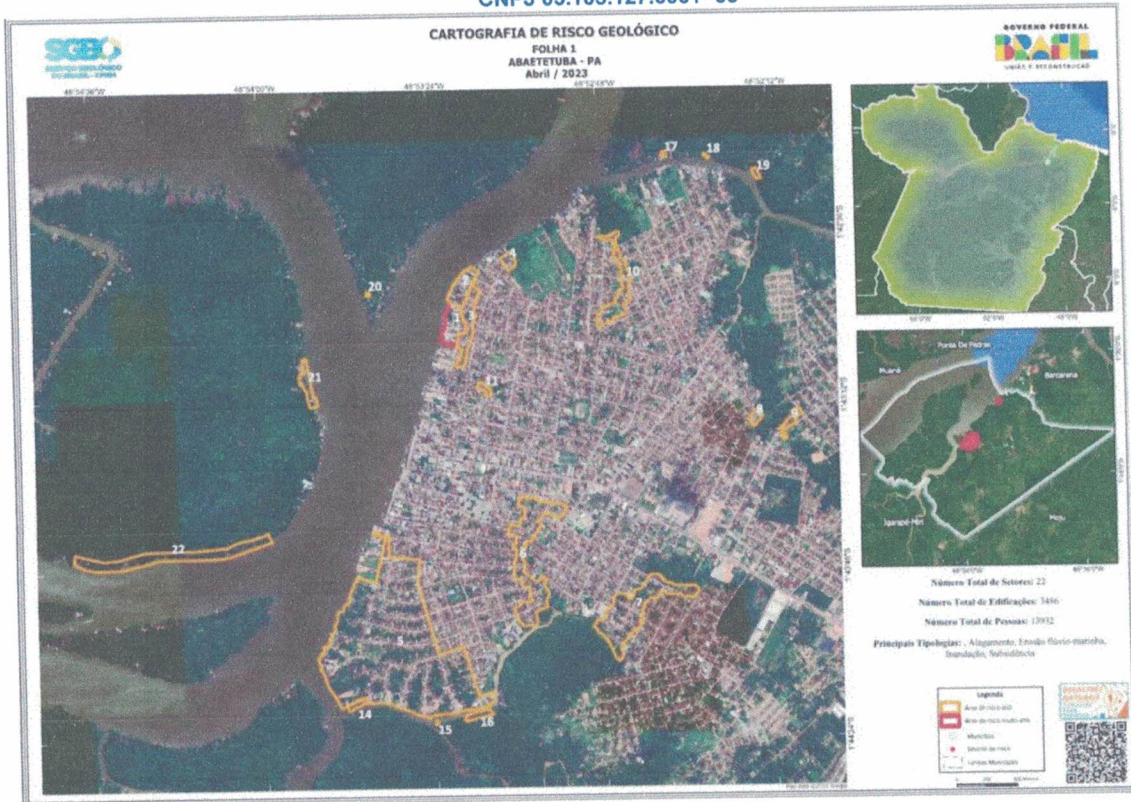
CNPJ 05.105.127.0001-50

SGB
SERVIÇO GEOLÓGICO DO BRASIL - CPRM

CARTOGRAFIA DE RISCO GEOLÓGICO
FOLHA 1
ABAETETUBA - PA
Abril / 2023

GOVERNO FEDERAL
BRASIL
UNIÃO E RECONSTRUÇÃO

48°54'36"W 48°54'20"W 48°53'24"W 48°52'48"W 48°52'12"W

17 18 19 20 10 9 3 21 11 8 6 22 4 5 7 14 15 16

1°42'36"S 1°43'12"S 1°43'48"S 1°44'24"S

50°0'W 52°0'W 48°0'W

Ponta De Pedras
Muaná
Barcarena
Igarapé-Miri
Moju

49°0'0"W 48°50'0"W

Número Total de Setores: 22

Número Total de Edificações: 3456

Número Total de Pessoas: 13932

Principais Tipologias: , Alagamento, Erosão flúvio-marinha, Inundação, Subsidência

Legenda
Área de risco alto
Área de risco muito alto
Municípios
Setor de risco
Limites Municipais